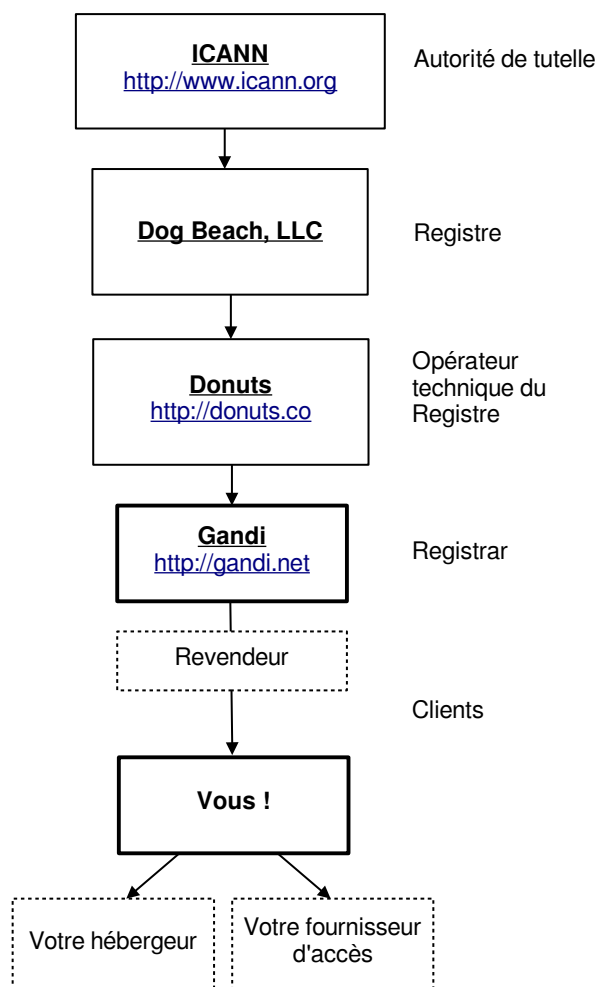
ICANN
http://www.icann.org

Autorité de tutelle

Dog Beach, LLC

Registre

Donuts
http://donuts.co

Opérateur technique du Registre

Gandi
http://gandi.net

Registrar

Revendeur

Clients

Vous !

Votre hébergeur

Votre fournisseur d'accès